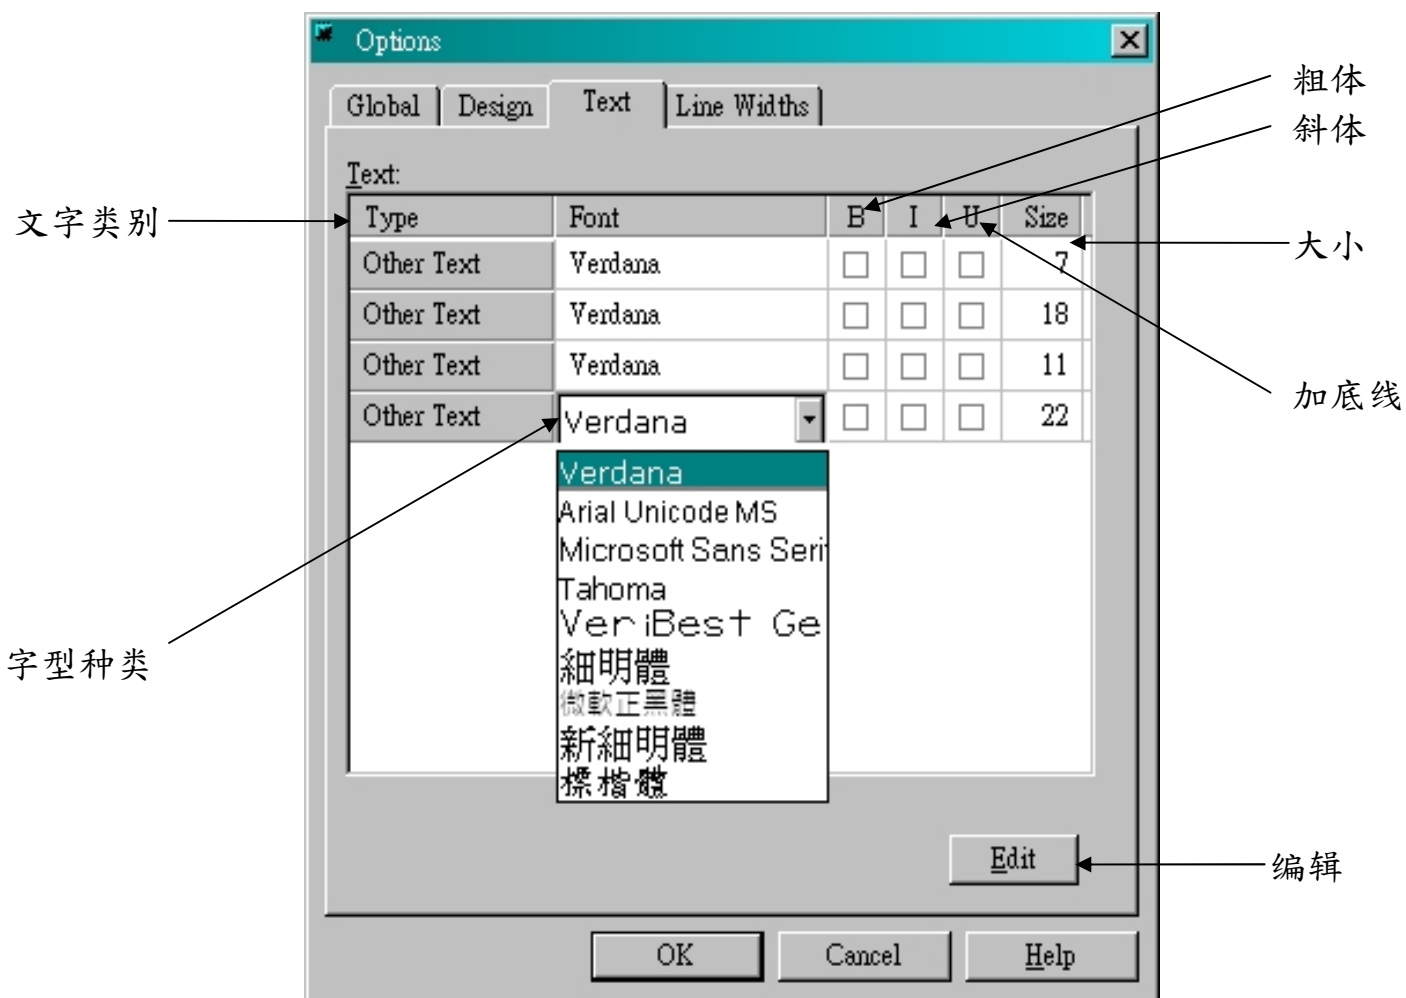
Options

Global | Design | Text | Line Widths

Text:

| Type | Font | B | I | U | Size |
|---|---|---|---|---|---|
| Other Text | Verdana | ☐ | ☐ | ☐ | 7 |
| Other Text | Verdana | ☐ | ☐ | ☐ | 18 |
| Other Text | Verdana | ☐ | ☐ | ☐ | 11 |
| Other Text | Verdana | ☐ | ☐ | ☐ | 22 |

Verdana
Arial Unicode MS
Microsoft Sans Seri
Tahoma
VeriBest Ge
細明體
微軟正黑體
新細明體
標楷體

Edit

OK Cancel Help

粗体
斜体
文字类别
大小
加底线
字型种类
编辑